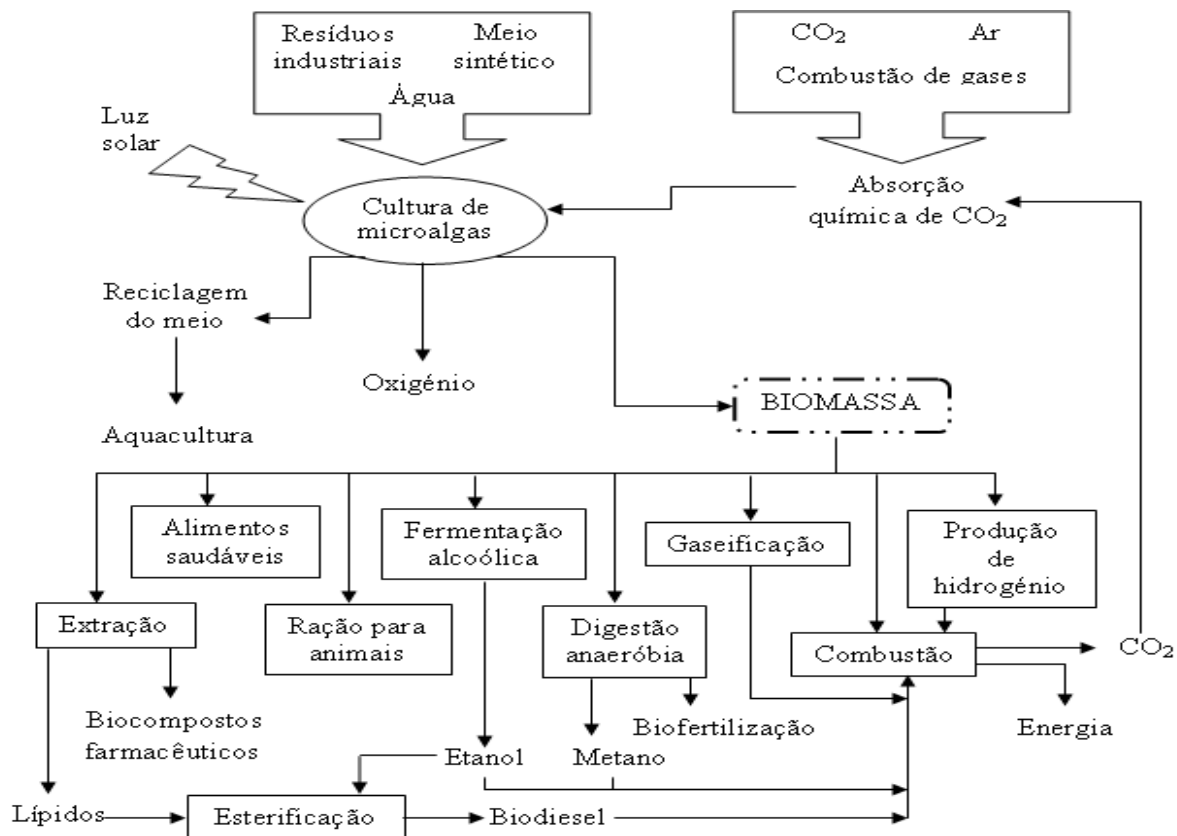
Resíduos industriais

Meio sintético

Água

$CO_2$

Ar

Combustão de gases

Luz solar

Cultura de microalgas

Absorção química de $CO_2$

Reciclagem do meio

Oxigénio

BIOMASSA

Aquacultura

Alimentos saudáveis

Fermentação alcoólica

Gaseificação

Produção de hidrogénio

Extração

Ração para animais

Digestão anaeróbia

Combustão

$CO_2$

Biocompostos farmacêuticos

Biofertilização

Energia

Etanol

Metano

Lípidos

Esterificação

Biodiesel